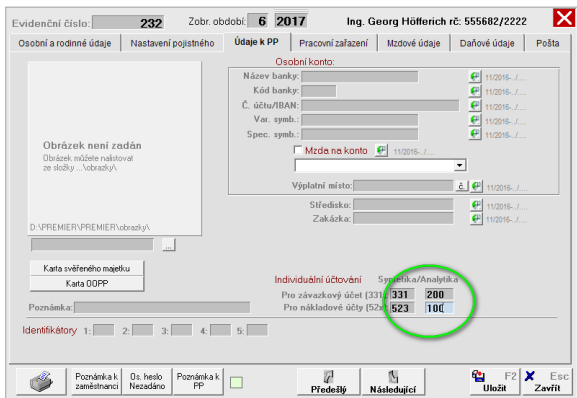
Evidenční číslo: 232 Zobr. období: 6 2017 Ing. Georg Höfferich rč: 555682/2222

Osobní a rodinné údaje | Nastavení pojistného | Údaje k PP | Pracovní zařazení | Mzdové údaje | Daňové údaje | Pošta

Obrázek není zadán
Obrázek můžete nalistovat ze složky ...\obrazky\

D:\PREMIER\PREMIER\obrazky\

...

Osobní konto:
Název banky: 11/2016-../....
Kód banky: 11/2016-../....
Č. účtu/IBAN: 11/2016-../....
Var. symb.: 11/2016-../....
Spec. symb.: 11/2016-../....
Mzda na konto 11/2016-../....
Výplatní místo: č 11/2016-../....
Středisko: 11/2016-../....
Zakázka: 11/2016-../....

Karta svěřeného majetku
Karta OOPP

Individuální účtování Syntetika/Analytika
Pro závazkový účet (331): 331 200
Pro nákladové účty (52x): 523 100

Poznámka:

Identifikátory 1: 2: 3: 4: 5:

Poznámka k zaměstnanci | Os. heslo Nezadáno | Poznámka k PP | Předešlý | Následující | F2 Uložit | Esc Zavřít